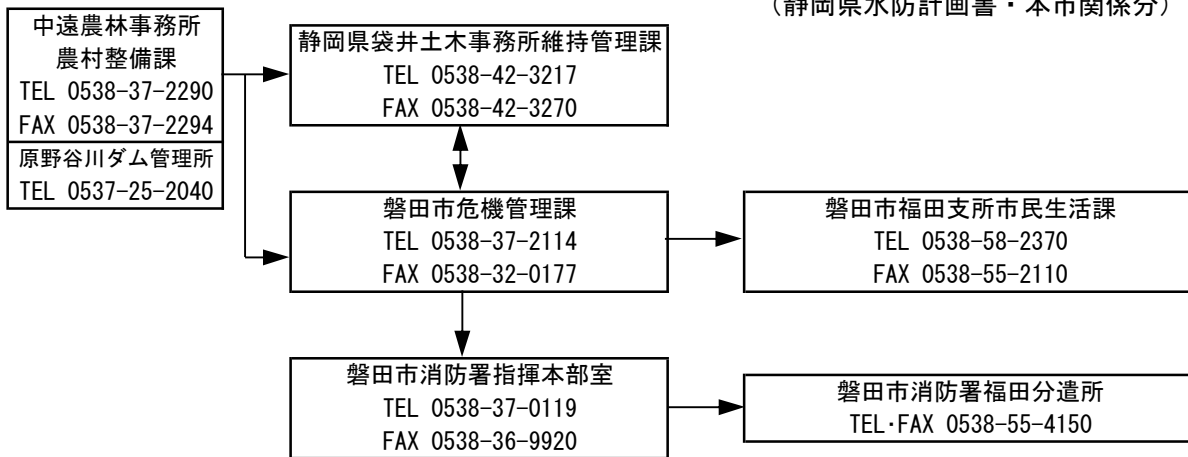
（静岡県水防計画書・本市関係分）

中遠農林事務所
農村整備課
TEL 0538-37-2290
FAX 0538-37-2294

原野谷川ダム管理所
TEL 0537-25-2040

静岡県袋井土木事務所維持管理課
TEL 0538-42-3217
FAX 0538-42-3270

磐田市危機管理課
TEL 0538-37-2114
FAX 0538-32-0177

磐田市福田支所市民生活課
TEL 0538-58-2370
FAX 0538-55-2110

磐田市消防署指揮本部室
TEL 0538-37-0119
FAX 0538-36-9920

磐田市消防署福田分遣所
TEL･FAX 0538-55-4150